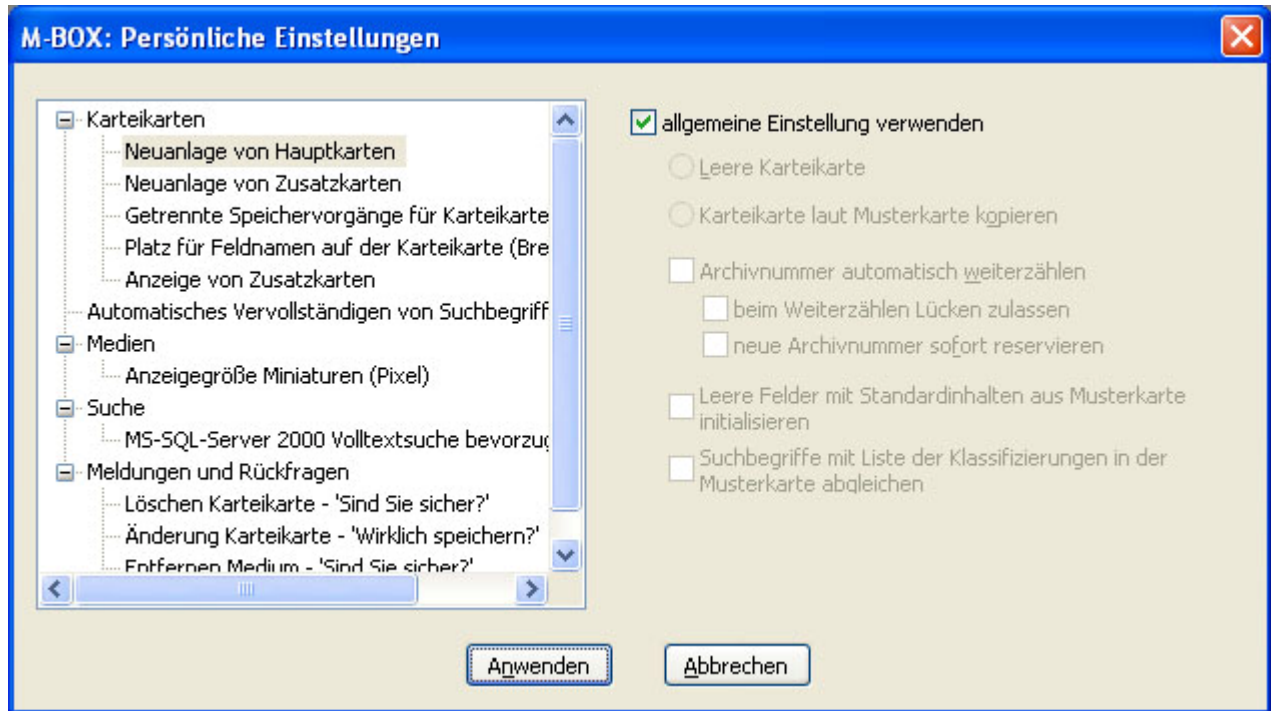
M-BOX: Persönliche Einstellungen

Karteikarten
Neuanlage von Hauptkarten
Neuanlage von Zusatzkarten
Getrennte Speichervorgänge für Karteikarte
Platz für Feldnamen auf der Karteikarte (Bre
Anzeige von Zusatzkarten
Automatisches Vervollständigen von Suchbegriff
Medien
Anzeigegröße Miniaturen (Pixel)
Suche
MS-SQL-Server 2000 Volltextsuche bevorzu
Meldungen und Rückfragen
Löschen Karteikarte - 'Sind Sie sicher?'
Änderung Karteikarte - 'Wirklich speichern?'
Entfernen Medium - 'Sind Sie sicher?'

allgemeine Einstellung verwenden
Leere Karteikarte
Karteikarte laut Musterkarte kopieren
Archivnummer automatisch weiterzählen
beim Weiterzählen Lücken zulassen
neue Archivnummer sofort reservieren
Leere Felder mit Standardinhalten aus Musterkarte initialisieren
Suchbegriffe mit Liste der Klassifizierungen in der Musterkarte abgleichen

Anwenden
Abbrechen